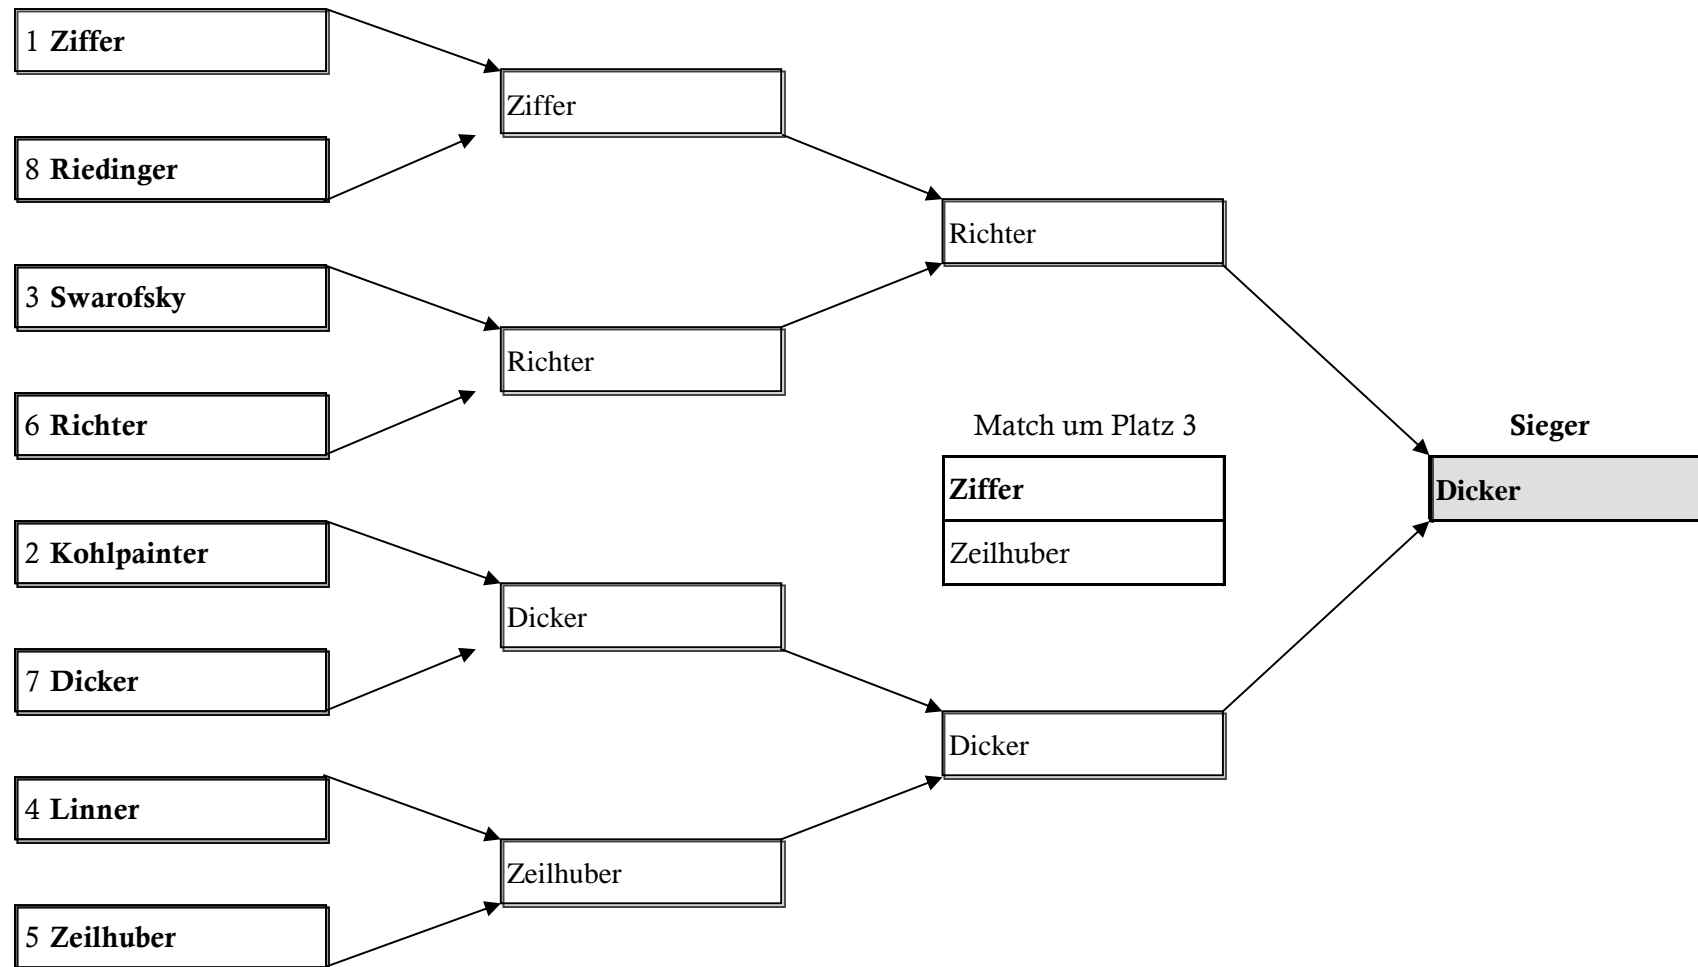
1 **Ziffer**

8 **Riedinger**

3 **Swarofsky**

6 **Richter**

2 **Kohlpainter**

7 **Dicker**

4 **Linner**

5 **Zeilhuber**

Ziffer

Richter

Dicker

Zeilhuber

Richter

Dicker

Match um Platz 3

**Ziffer**

Zeilhuber

**Sieger**

**Dicker**